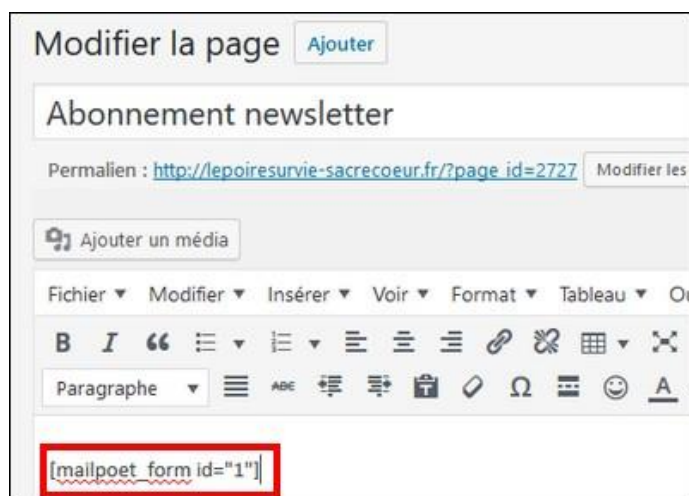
Modifier la page Ajouter

Abonnement newsletter

Permalien : http://lepoiresurvie-sacrecoeur.fr/?page_id=2727 Modifier les

Ajouter un média

Fichier ▼ Modifier ▼ Insérer ▼ Voir ▼ Format ▼ Tableau ▼ O

B I 66

Paragraphe ▼ ABC Ω A

[mailpoet_form id="1"]